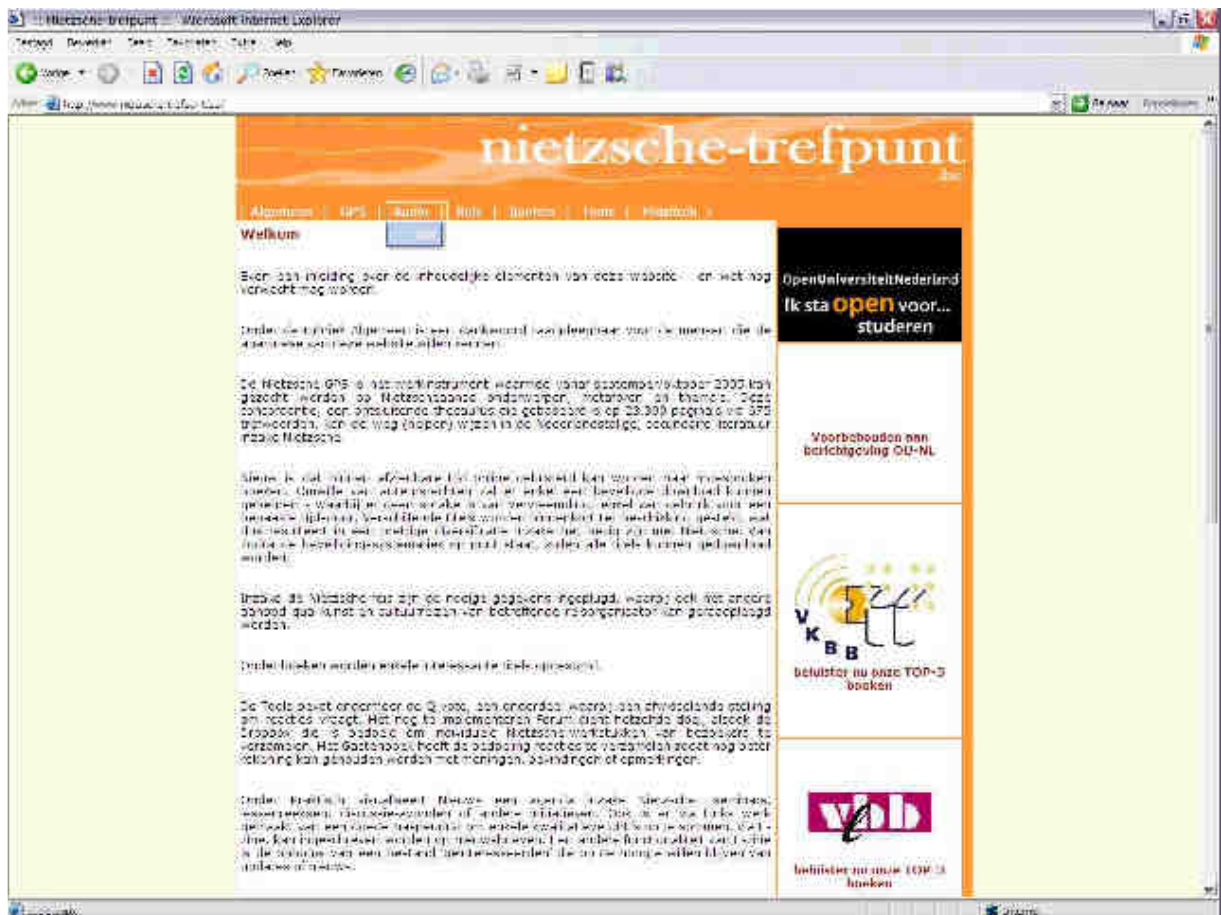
Nietzsche-trefpunt - Microsoft Internet Explorer

Bestand Bewerken Beeld Favorieten Extra Help

Vorige Zoeken Favorieten

Adres http://www.nietzsche-trefpunt.be/

Ga naar Koppelingen

nietzsche-trefpunt .be

Algemeen | GPS | Audio | Bots | Quotes | Fora | Plaatlook |

Welkom

Even een inleiding over de inhoudelijke elementen van deze website - en wat nog verwacht mag worden.

Onder de rubriek Algemeen is een werkwoord voorlopig voor de mensen die de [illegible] van deze website willen kennen.

De Nietzsche GPS is het werkinstrument waarmee vanaf september/oktober 2005 kan gezocht worden op Nietzscheaanse onderwerpen, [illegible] en thema's. Deze concordantie, een uitgebreide thesaurus die gebaseerd is op 23.300 pagina's via GPS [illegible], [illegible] de weg (hopelijk) wijzen in de Nederlandstalige, secundaire literatuur inzake Nietzsche.

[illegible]

Inzake de Nietzsche-bot zijn de nodige gegevens ingeplugd, waarop ook wat andere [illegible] qua kunst en cultuurhistorie van betreffende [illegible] kan geraadpleegd worden.

Onder boeken worden enkele interessante titels opgesomd.

De Tools bevat onder meer de Q-vote, een onderdeel waarop een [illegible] stelling om reacties vraagt. Het nog te implementeren Forum dient hetzelfde doel, alsook de Dropbox die de bedoeling om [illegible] Nietzsche-werkstukken van bezoekers te verzamelen. Het Gastenboek heeft de bedoeling reacties te verzamelen zodat nog beter rekening kan gehouden worden met meningen, bevindingen of opmerkingen.

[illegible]

OpenUniversiteitNederland
Ik sta open voor... studeren

Voorbehouden aan berichtgeving OU-NL

V K B B
beluister nu onze TOP-3 boeken

vbb
beluister nu onze TOP-3 boeken

Internet